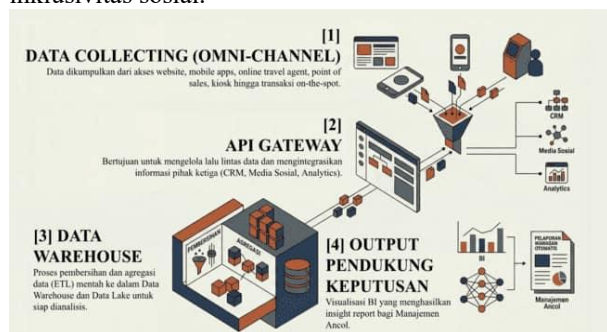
interaktivitas sosial.

[1]
DATA COLLECTING (OMNI-CHANNEL)
Data dikumpulkan dari akses website, mobile apps, online travel agent, point of sales, kiosk hingga transaksi on-the-spot.

CRM
Media Sosial
Analytics

[2]
API GATEWAY
Bertujuan untuk mengelola lalu lintas data dan mengintegrasikan informasi pihak ketiga (CRM, Media Sosial, Analytics).

[3] DATA WAREHOUSE
Proses pembersihan dan agregasi data (ETL) mentah ke dalam Data Warehouse dan Data Lake untuk siap dianalisis.

PEMBERSIHAN
AGREGASI

[4] OUTPUT PENDUKUNG KEPUTUSAN
Visualisasi BI yang menghasilkan insight report bagi Manajemen Ancol.

BI
PELAPORAN MINGGUAN OTOMATIS
Manajemen Ancol